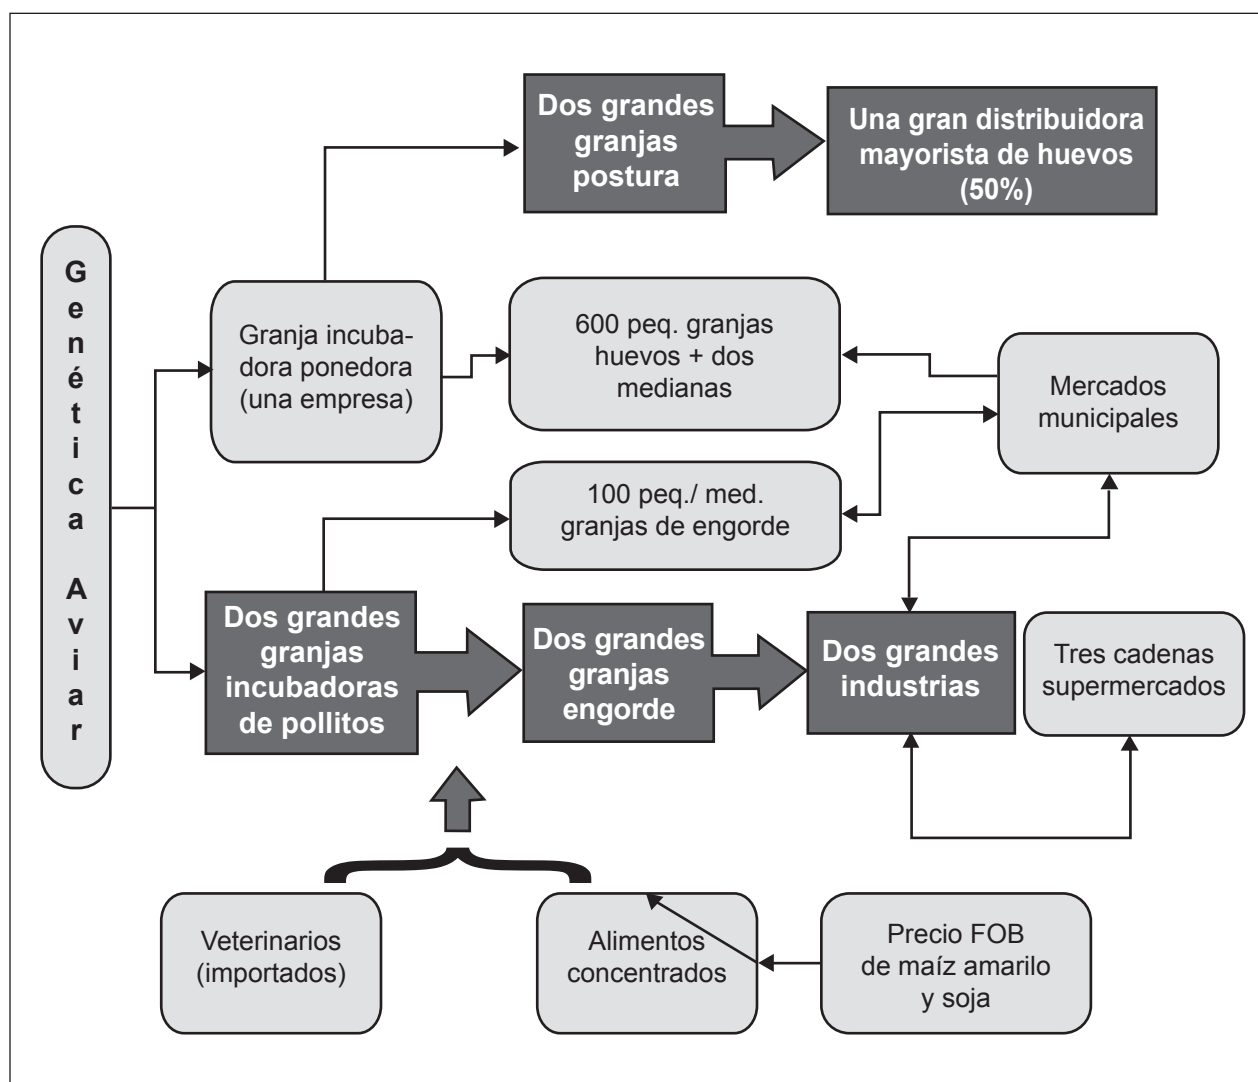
Genética Aviar

Dos grandes granjas postura

Una gran distribuidora mayorista de huevos (50%)

Granja incubadora ponedora (una empresa)

600 peq. granjas huevos + dos medianas

Mercados municipales

100 peq./ med. granjas de engorde

Dos grandes granjas incubadoras de pollitos

Dos grandes granjas engorde

Dos grandes industrias

Tres cadenas supermercados

Veterinarios (importados)

Alimentos concentrados

Precio FOB de maíz amarilo y soja